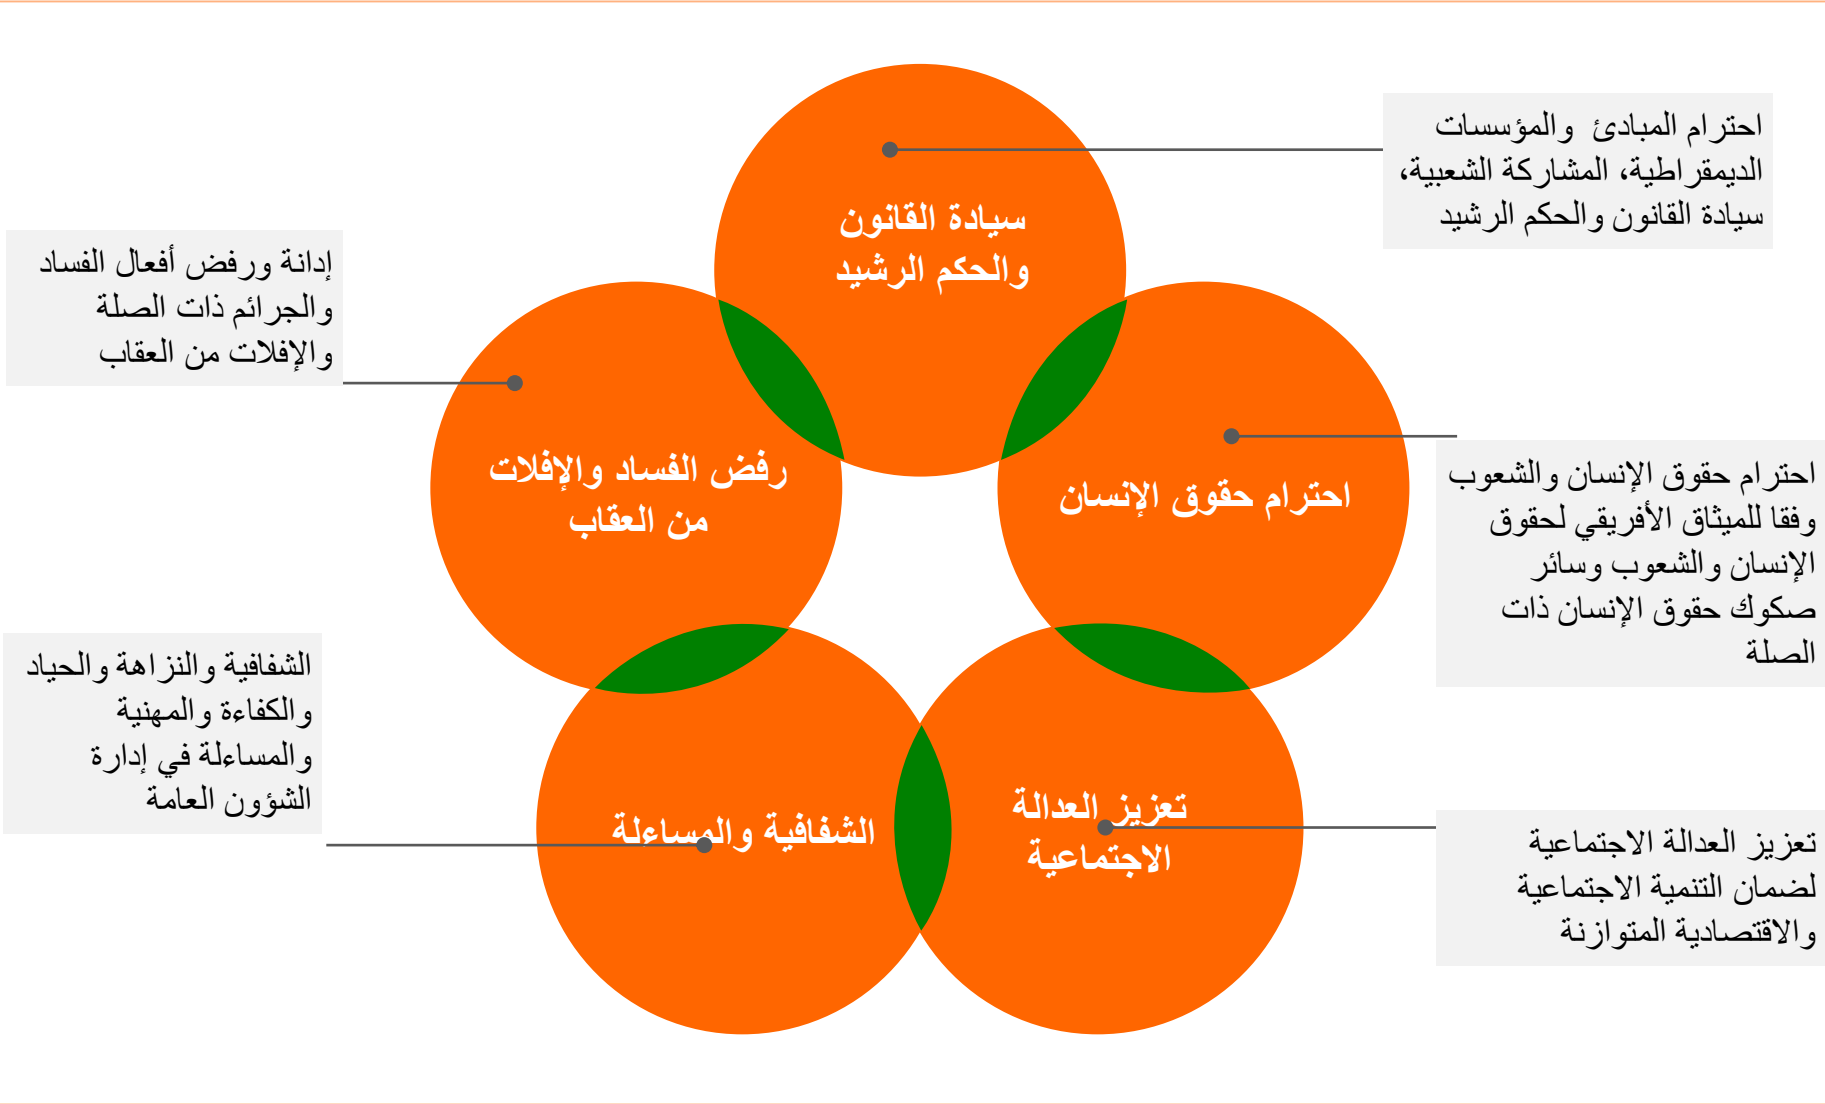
احترام المبادئ والمؤسسات الديمقراطية، المشاركة الشعبية، سيادة القانون والحكم الرشيد

سيادة القانون والحكم الرشيد

إدانة ورفض أفعال الفساد والجرائم ذات الصلة والإفلات من العقاب

رفض الفساد والإفلات من العقاب

احترام حقوق الإنسان

احترام حقوق الإنسان والشعوب وفقا للميثاق الأفريقي لحقوق الإنسان والشعوب وسائر صكوك حقوق الإنسان ذات الصلة

الشفافية والنزاهة والحياد والكفاءة والمهنية والمساءلة في إدارة الشؤون العامة

الشفافية والمساءلة

تعزيز العدالة الاجتماعية

تعزيز العدالة الاجتماعية لضمان التنمية الاجتماعية والاقتصادية المتوازنة